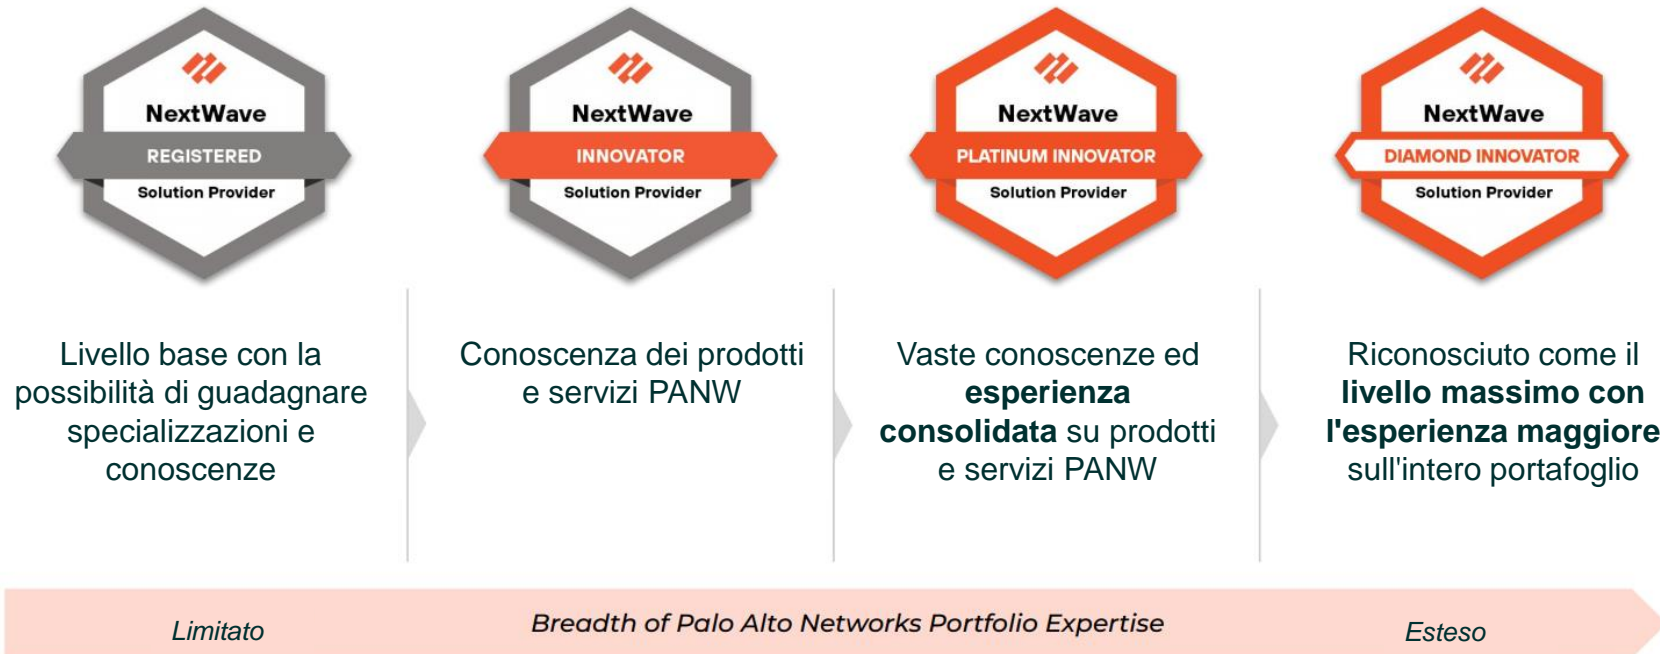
NextWave
REGISTERED
Solution Provider

NextWave
INNOVATOR
Solution Provider

NextWave
PLATINUM INNOVATOR
Solution Provider

NextWave
DIAMOND INNOVATOR
Solution Provider

Livello base con la possibilità di guadagnare specializzazioni e conoscenze

Conoscenza dei prodotti e servizi PANW

Vaste conoscenze ed **esperienza consolidata** su prodotti e servizi PANW

Riconosciuto come il **livello massimo con l'esperienza maggiore** sull'intero portafoglio

Limitato

Breadth of Palo Alto Networks Portfolio Expertise

Esteso